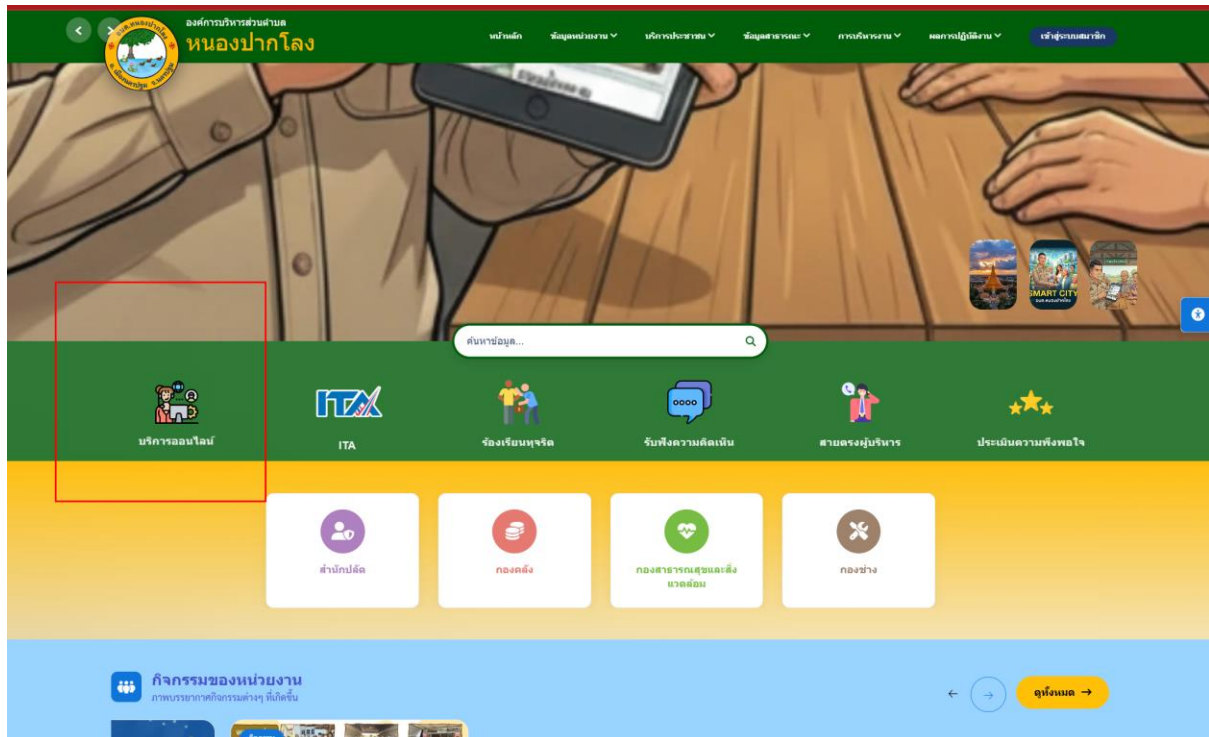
องค์การบริหารส่วนตำบล
หนองปากโลง

หน้าหลัก
ข้อมูลหน่วยงาน
บริการประชาชน
ข้อมูลสาธารณะ
การบริหารงาน
ผลการปฏิบัติงาน
เข้าสู่ระบบสมาชิก

SMART CITY

ค้นหาข้อมูล...

บริการออนไลน์
ITA
ร้องเรียนทุจริต
รับฟังความคิดเห็น
สายตรงผู้บริหาร
ประเมินความพึงพอใจ

สำนักปลัด
กองคลัง
กองสาธารณสุขและสิ่งแวดล้อม
กองช่าง

กิจกรรมของหน่วยงาน
ภาพบรรยากาศกิจกรรมต่างๆ ที่เกิดขึ้น

ดูทั้งหมด →